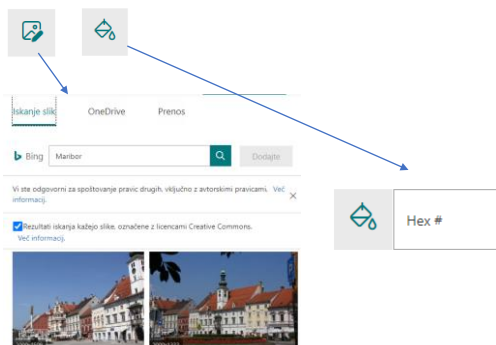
Iskanje slik OneDrive Prenos

Bing Maribor Dodaj

Vi ste odgovorni za spoštovanje pravic drugih, vključno z avtorskimi pravicami. Več informacij.

Rezultati iskanja kažejo slike, označene z licencami Creative Commons. Več informacij.

Hex #